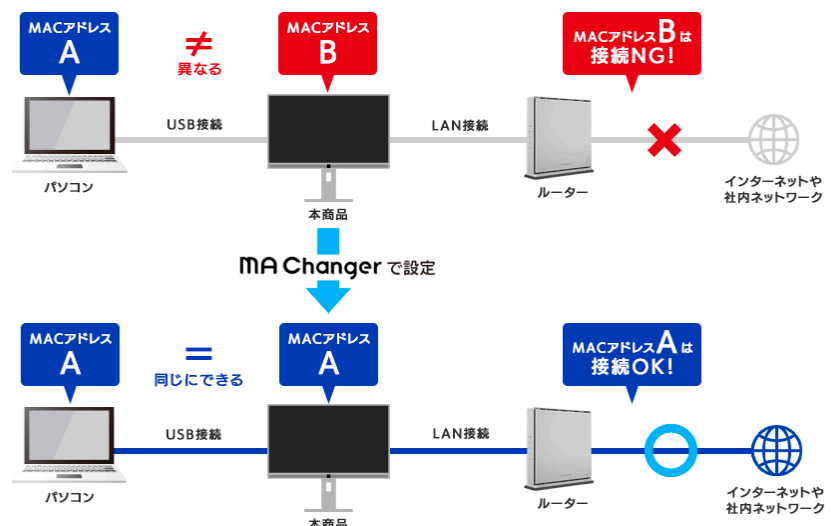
MACアドレス
A

≠
異なる

MACアドレス
B

MACアドレスBは
接続NG!

USB接続

LAN接続

パソコン

本商品

ルーター

インターネットや
社内ネットワーク

MA Changerで設定

MACアドレス
A

=
同じにできる

MACアドレス
A

MACアドレスAは
接続OK!

USB接続

LAN接続

パソコン

本商品

ルーター

インターネットや
社内ネットワーク